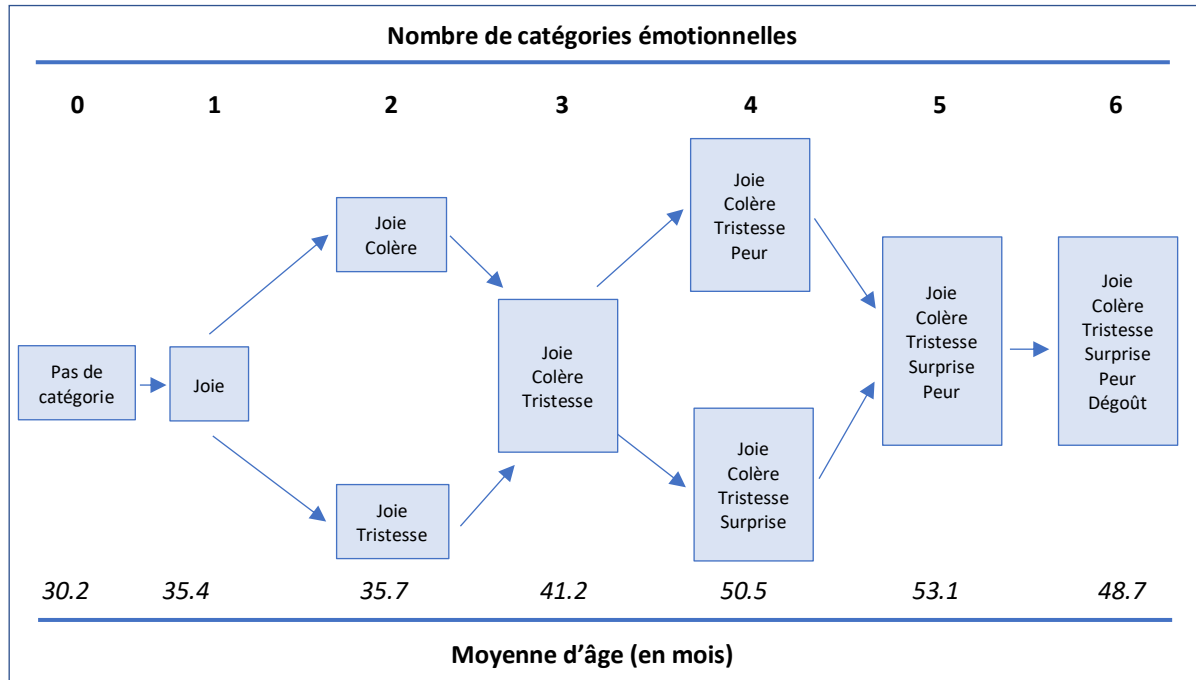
Nombre de catégories émotionnelles

0 1 2 3 4 5 6

Pas de catégorie

Joie

Joie
Colère

Joie
Tristesse

Joie
Colère
Tristesse

Joie
Colère
Tristesse
Peur

Joie
Colère
Tristesse
Surprise

Joie
Colère
Tristesse
Surprise
Peur

Joie
Colère
Tristesse
Surprise
Peur
Dégoût

30.2 35.4 35.7 41.2 50.5 53.1 48.7

Moyenne d'âge (en mois)